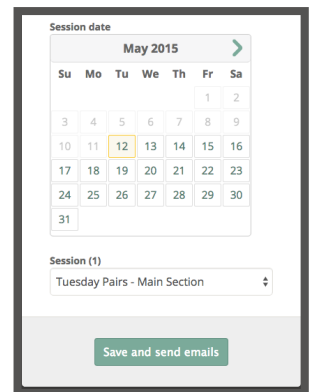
Session date

May 2015

| Su | Mo | Tu | We | Th | Fr | Sa |
|---|---|---|---|---|---|---|
| | | | | | 1 | 2 |
| 3 | 4 | 5 | 6 | 7 | 8 | 9 |
| 10 | 11 | 12 | 13 | 14 | 15 | 16 |
| 17 | 18 | 19 | 20 | 21 | 22 | 23 |
| 24 | 25 | 26 | 27 | 28 | 29 | 30 |
| 31 | | | | | | |

Session (1)

Tuesday Pairs - Main Section

Save and send emails